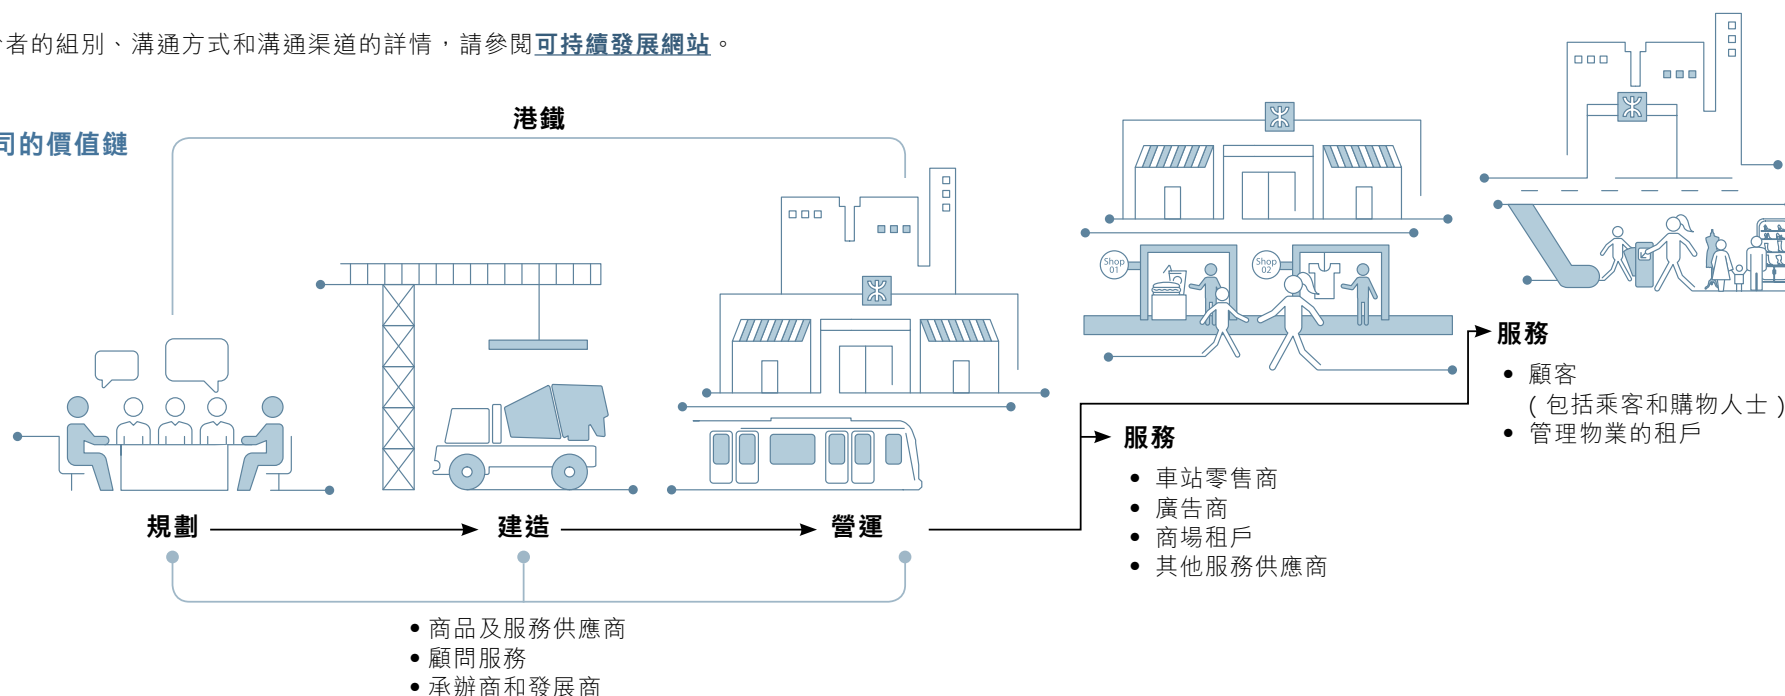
者的組別、溝通方式和溝通渠道的詳情，請參閱可持續發展網站。

司的價值鏈

港鐵

Shop 01

Shop 02

規劃

建造

營運

• 商品及服務供應商
• 顧問服務
• 承辦商和發展商

服務

• 車站零售商
• 廣告商
• 商場租戶
• 其他服務供應商

服務

• 顧客
（包括乘客和購物人士）
• 管理物業的租戶